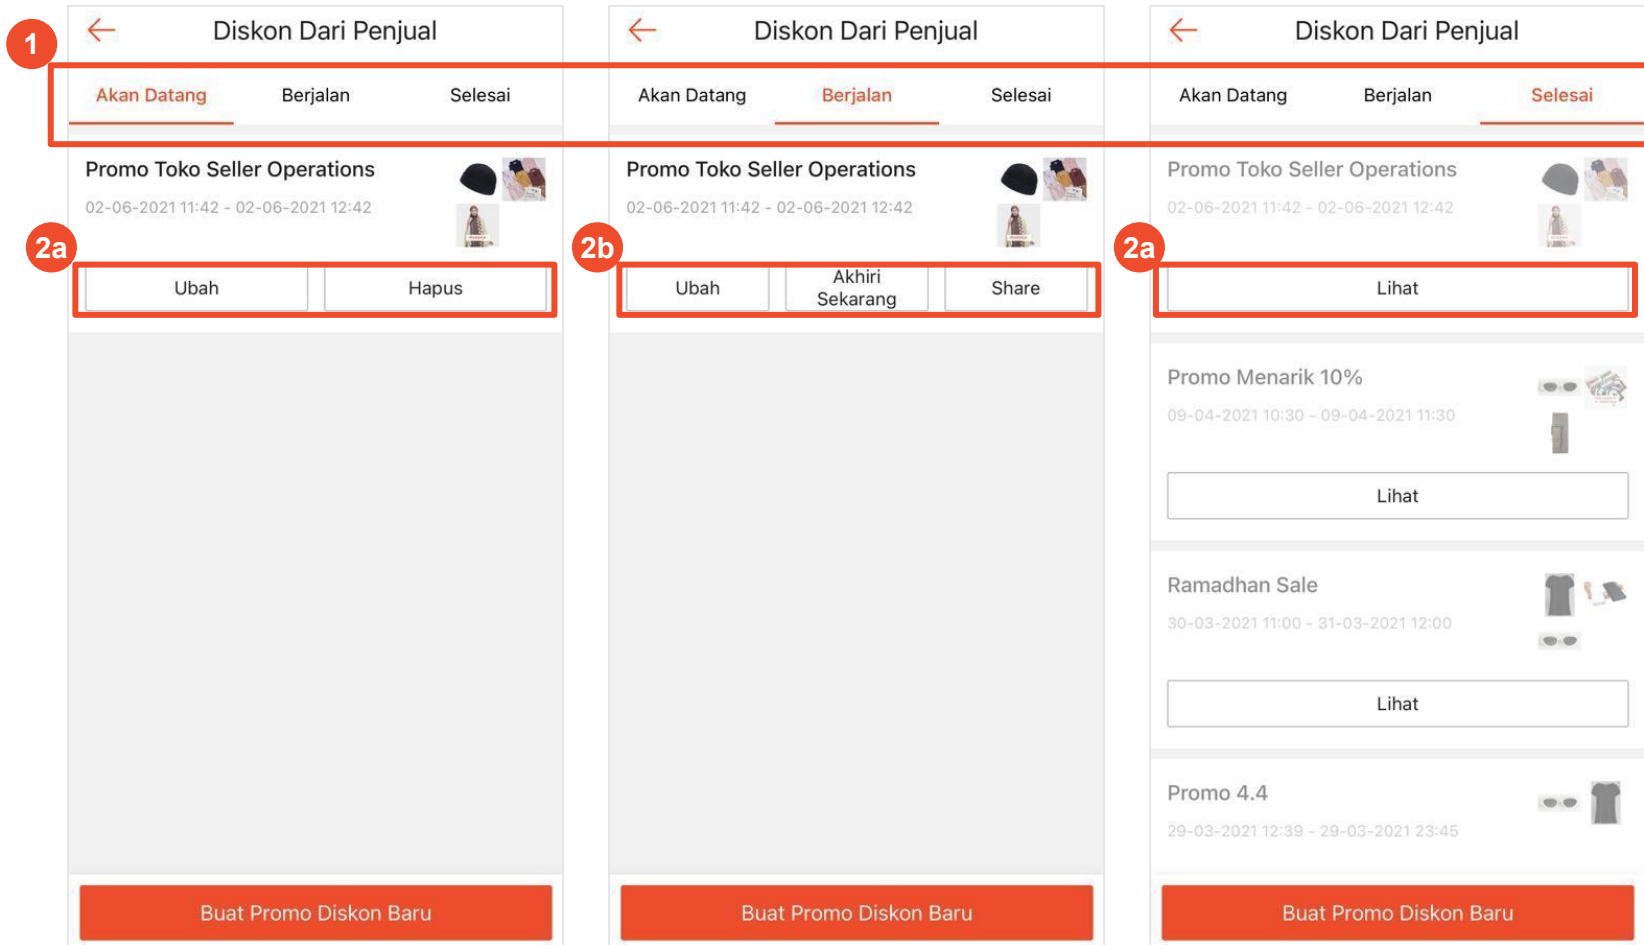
1

Diskon Dari Penjual

Akan Datang Berjalan Selesai

Promo Toko Seller Operations

02-06-2021 11:42 - 02-06-2021 12:42

2a

Ubah Hapus

Buat Promo Diskon Baru

Diskon Dari Penjual

Akan Datang Berjalan Selesai

Promo Toko Seller Operations

02-06-2021 11:42 - 02-06-2021 12:42

2b

Ubah Akhiri Sekarang Share

Buat Promo Diskon Baru

Diskon Dari Penjual

Akan Datang Berjalan Selesai

Promo Toko Seller Operations

02-06-2021 11:42 - 02-06-2021 12:42

2a

Lihat

Promo Menarik 10%

09-04-2021 10:30 - 09-04-2021 11:30

Lihat

Ramadhan Sale

30-03-2021 11:00 - 31-03-2021 12:00

Lihat

Promo 4.4

29-03-2021 12:39 - 29-03-2021 23:45

Buat Promo Diskon Baru